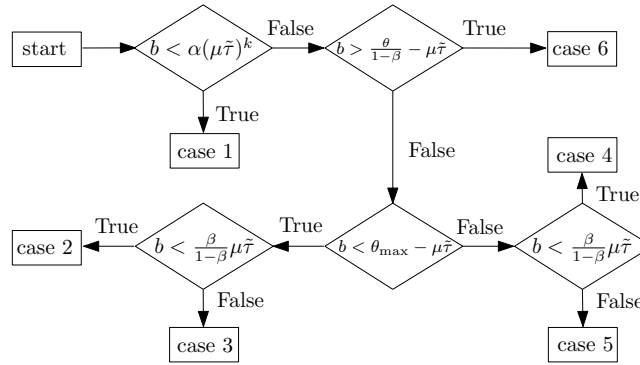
start

$b < \alpha(\mu\tilde{\tau})^k$

False

True

case 1

$b > \frac{\theta}{1-\beta} - \mu\tilde{\tau}$

True

case 6

False

case 4

True

$b < \theta_{\max} - \mu\tilde{\tau}$

True

$b < \frac{\beta}{1-\beta}\mu\tilde{\tau}$

True

case 2

False

case 3

False

$b < \frac{\beta}{1-\beta}\mu\tilde{\tau}$

False

case 5